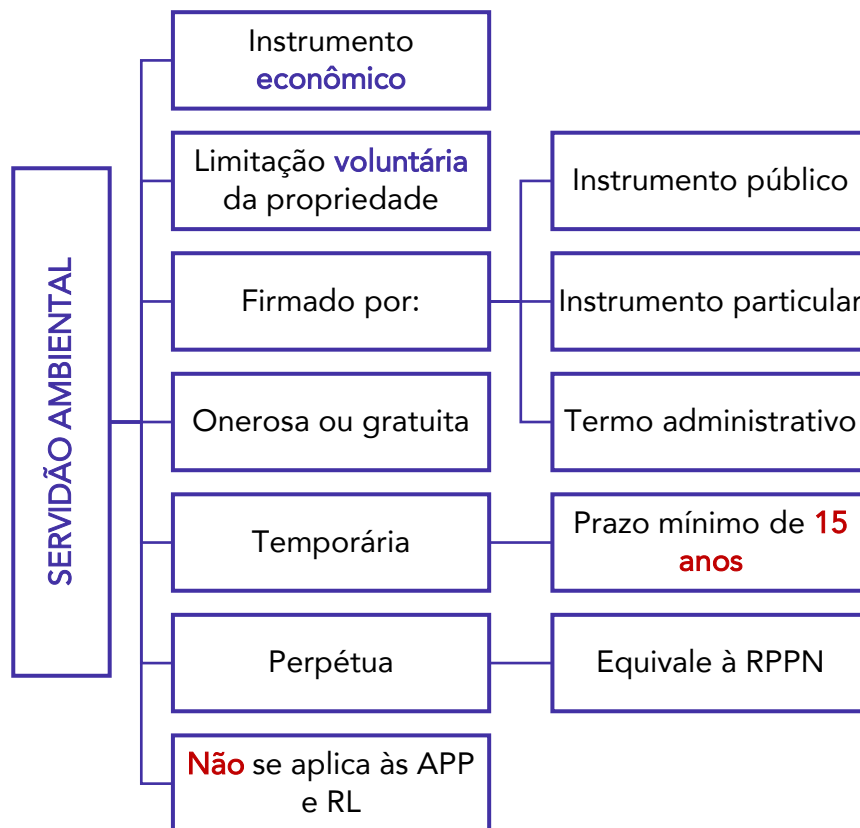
SERVIDÃO AMBIENTAL

Instrumento econômico

Limitação voluntária da propriedade

Firmado por:

Instrumento público

Instrumento particular

Termo administrativo

Onerosa ou gratuita

Temporária

Prazo mínimo de 15 anos

Perpétua

Equivale à RPPN

Não se aplica às APP e RL